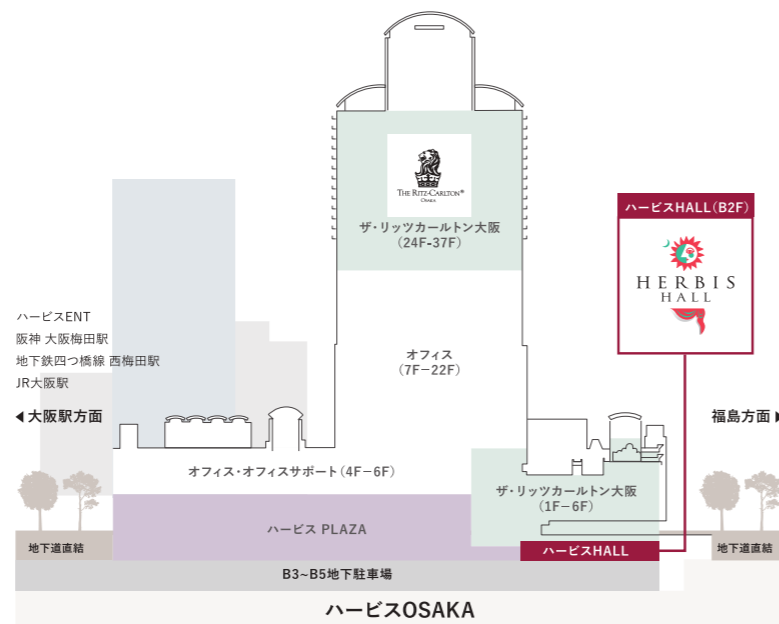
THE RITZ-CARLTON®
OSAKA

ザ・リッツカールトン大阪
(24F-37F)

ハービスHALL (B2F)

HERBIS
HALL

ハービスENT
阪神 大阪梅田駅
地下鉄四つ橋線 西梅田駅
JR大阪駅

◀ 大阪駅方面

オフィス
(7F−22F)

福島方面 ▶

オフィス・オフィスサポート (4F−6F)

ザ・リッツカールトン大阪
(1F−6F)

ハービス PLAZA

地下道直結

ハービスHALL

地下道直結

B3~B5地下駐車場

ハービスOSAKA